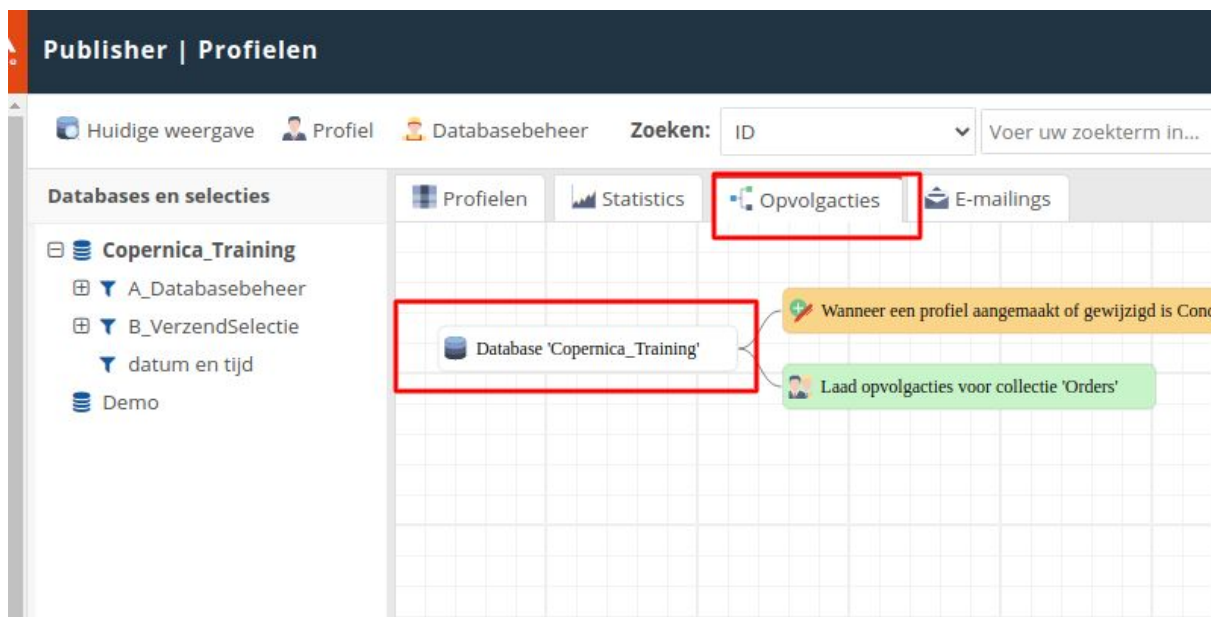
Publisher | Profielen

Huidige weergave Profiel Databasebeheer Zoeken: ID Voer uw zoekterm in...

Databases en selecties

Copernica_Training
A_Databasebeheer
B_VerzendSelectie
datum en tijd
Demo

Profielen Statistics Opvolgacties E-mailings

Database 'Copernica_Training'

Wanneer een profiel aangemaakt of gewijzigd is Con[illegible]

Laad opvolgacties voor collectie 'Orders'